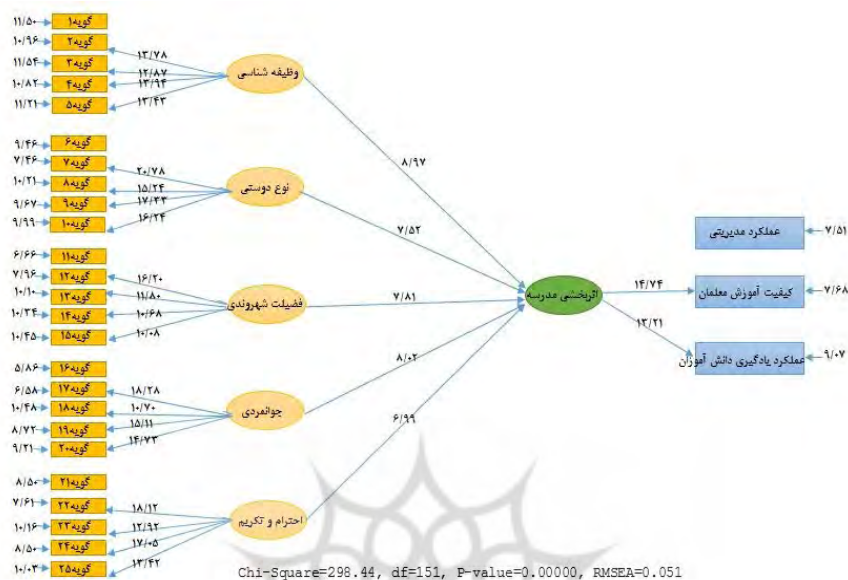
۱۱/۵۰ گویه۱
۱۰/۹۶ گویه۲
۱۱/۵۴ گویه۳
۱۰/۸۲ گویه۴
۱۱/۲۱ گویه۵

۱۳/۷۸
۱۴/۸۷
۱۳/۹۴
۱۳/۴۳

وظیفه شناسی

۹/۴۶ گویه۶
۷/۴۶ گویه۷
۱۰/۲۱ گویه۸
۹/۶۷ گویه۹
۹/۹۹ گویه۱۰

۲۰/۷۸
۱۵/۲۴
۱۷/۴۳
۱۶/۲۴

نوع دوستی

۶/۶۶ گویه۱۱
۷/۹۶ گویه۱۲
۱۰/۱۰ گویه۱۳
۱۰/۲۴ گویه۱۴
۱۰/۴۵ گویه۱۵

۱۶/۲۰
۱۱/۸۰
۱۰/۶۸
۱۰/۰۸

فضیلت شهروندی

۵/۸۶ گویه۱۶
۶/۵۸ گویه۱۷
۱۰/۴۸ گویه۱۸
۸/۷۲ گویه۱۹
۹/۲۱ گویه۲۰

۱۸/۲۸
۱۰/۷۰
۱۵/۱۱
۱۴/۷۳

جوانمردی

۸/۵۰ گویه۲۱
۷/۶۱ گویه۲۲
۱۰/۱۶ گویه۲۳
۸/۵۰ گویه۲۴
۱۰/۰۳ گویه۲۵

۱۸/۱۲
۱۲/۹۲
۱۷/۰۵
۱۳/۴۲

احترام و تکریم

۸/۹۷
۷/۵۲
۷/۸۱
۸/۰۲
۶/۹۹

اثربخشی مدرسه

۱۴/۷۴
۱۳/۲۱

عملکرد مدیریتی ۷/۵۱
کیفیت آموزش معلمان ۷/۶۸
عملکرد یادگیری دانش آموزان ۹/۰۷

Chi-Square=298.44, df=151, P-value=0.00000, RMSEA=0.051